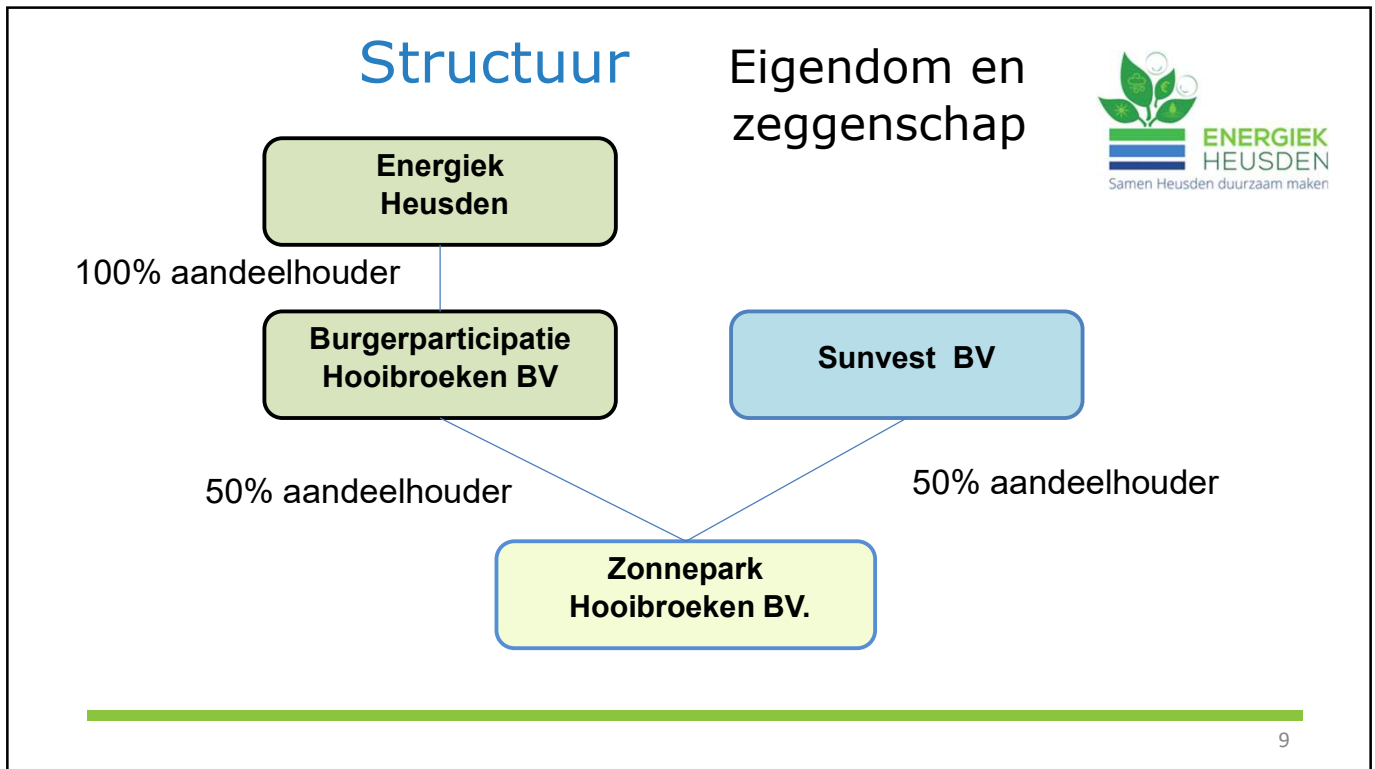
Structuur

Eigendom en zeggenschap

ENERGIEK HEUSDEN
Samen Heusden duurzaam maken

Energiek Heusden

100% aandeelhouder

Burgerparticipatie Hooibroeken BV

Sunvest BV

50% aandeelhouder

50% aandeelhouder

Zonnepark Hooibroeken BV.

9